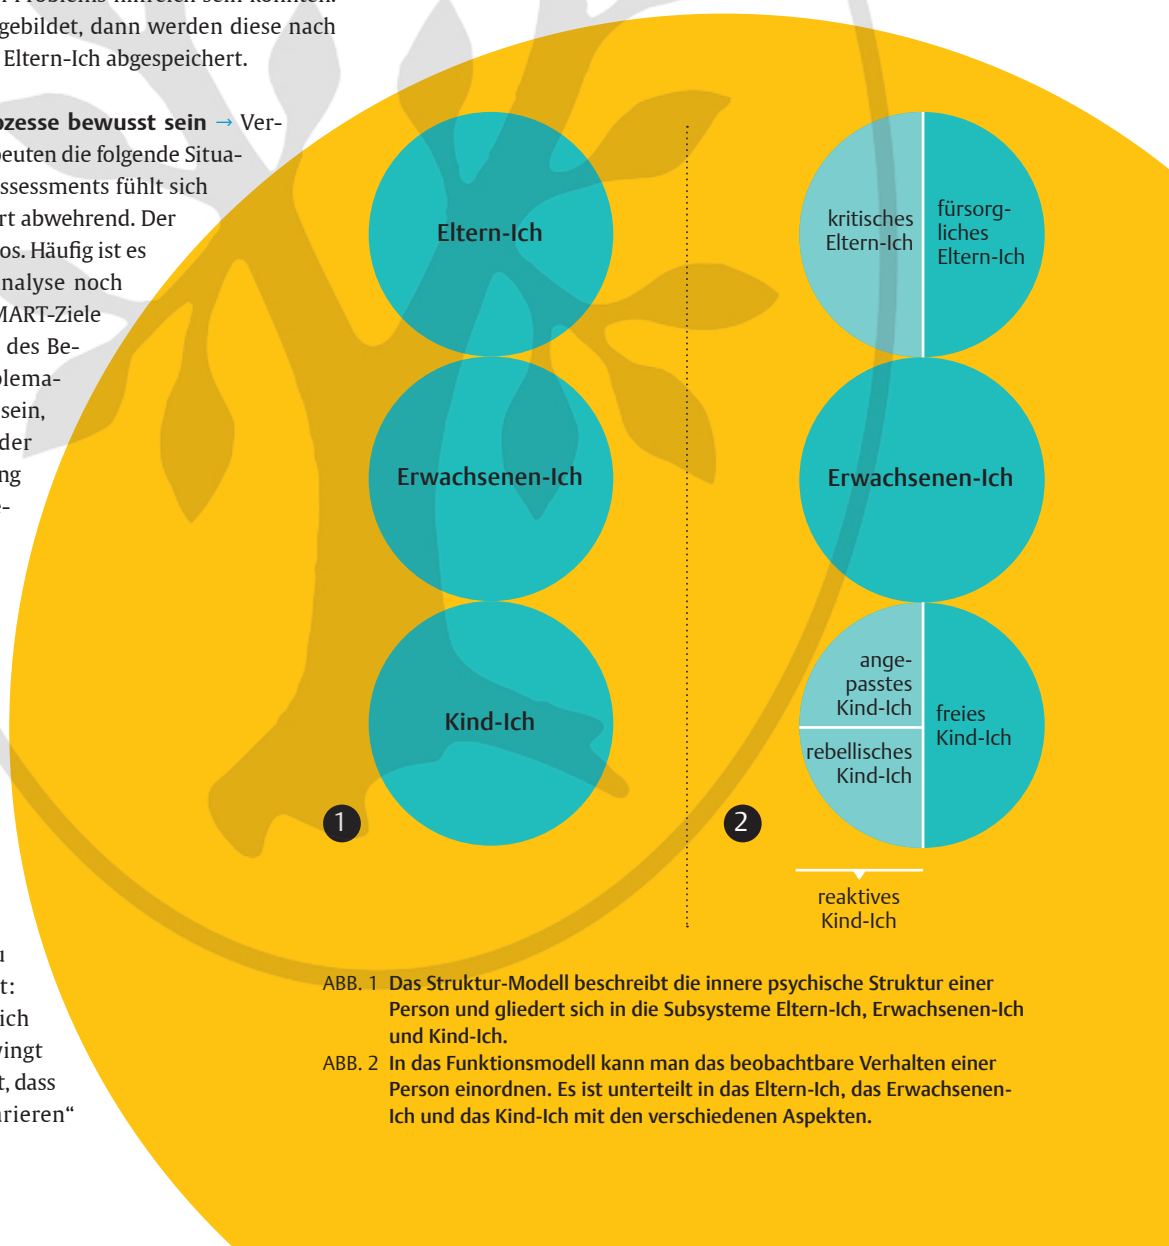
gebildet, dann werden diese nach Eltern-Ich abgespeichert.

ozesse bewusst sein → Verbeuten die folgende Situassessments fühlt sich rt abwehrend. Der os. Häufig ist es nalyse noch MART-Ziele des Beblemasein, der ng

u t: ich vingt t, dass rieren“

Eltern-Ich

Erwachsenen-Ich

Kind-Ich

1

kritisches Eltern-Ich

fürsorgliches Eltern-Ich

Erwachsenen-Ich

angepasstes Kind-Ich

rebellisches Kind-Ich

freies Kind-Ich

2

reaktives Kind-Ich

ABB. 1 Das Struktur-Modell beschreibt die innere psychische Struktur einer Person und gliedert sich in die Subsysteme Eltern-Ich, Erwachsenen-Ich und Kind-Ich.

ABB. 2 In das Funktionsmodell kann man das beobachtbare Verhalten einer Person einordnen. Es ist unterteilt in das Eltern-Ich, das Erwachsenen-Ich und das Kind-Ich mit den verschiedenen Aspekten.